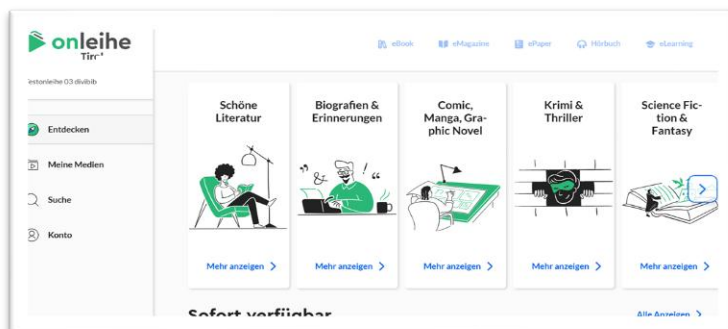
onleihe
Tirol

Testonleihe 03 divibib

Entdecken
Meine Medien
Suche
Konto

eBook
eMagazine
ePaper
Hörbuch
eLearning

Schöne Literatur
Mehr anzeigen >

Biografien & Erinnerungen
Mehr anzeigen >

Comic, Manga, Graphic Novel
Mehr anzeigen >

Krimi & Thriller
Mehr anzeigen >

Science Fiction & Fantasy
Mehr anzeigen >

Sofort verfügbar
Alle Anzeigen >